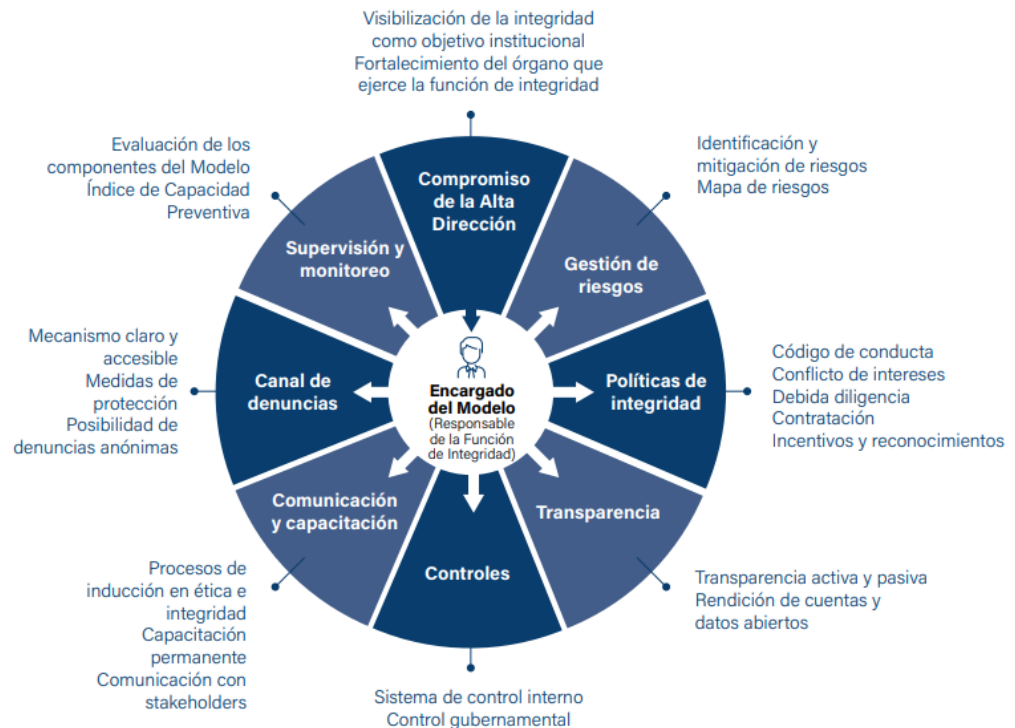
Visibilización de la integridad
como objetivo institucional
Fortalecimiento del órgano que
ejerce la función de integridad

Evaluación de los
componentes del Modelo
Índice de Capacidad
Preventiva

Compromiso
de la Alta
Dirección

Identificación y
mitigación de riesgos
Mapa de riesgos

Supervisión y
monitoreo

Gestión de
riesgos

Mecanismo claro y
accesible
Medidas de
protección
Posibilidad de
denuncias anónimas

Canal de
denuncias

Encargado
del Modelo
(Responsable
de la Función
de Integridad)

Políticas de
integridad

Código de conducta
Conflicto de intereses
Debida diligencia
Contratación
Incentivos y reconocimientos

Comunicación
y capacitación

Transparencia

Controles

Procesos de
inducción en ética e
integridad
Capacitación
permanente
Comunicación con
stakeholders

Transparencia activa y pasiva
Rendición de cuentas y
datos abiertos

Sistema de control interno
Control gubernamental